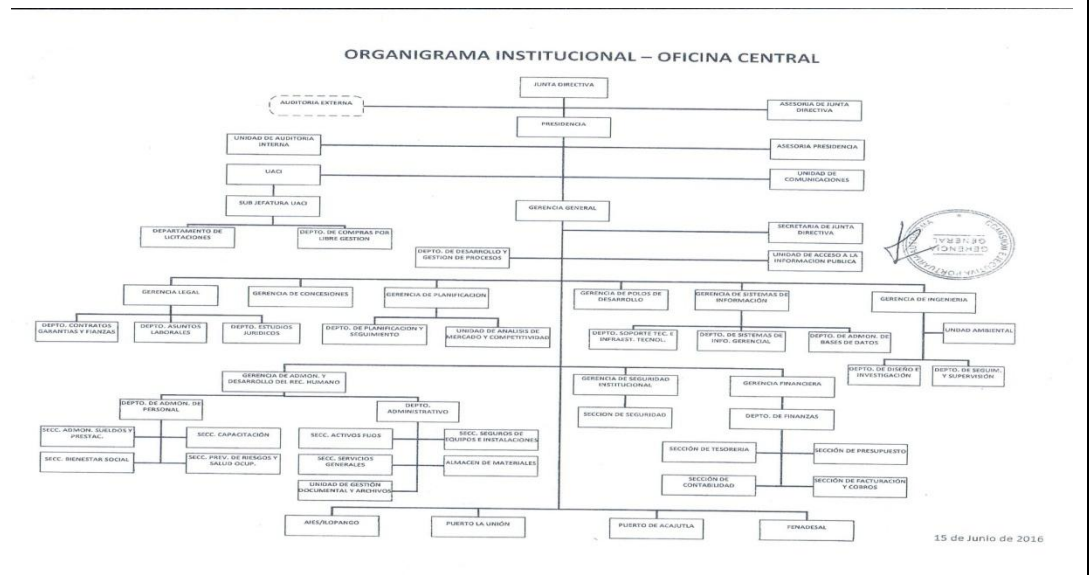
ORGANIGRAMA INSTITUCIONAL – OFICINA CENTRAL

JUNTA DIRECTIVA

AUDITORIA EXTERNA

ASESORIA DE JUNTA DIRECTIVA

PRESIDENCIA

UNIDAD DE AUDITORIA INTERNA

ASESORIA PRESIDENCIA

UACI

UNIDAD DE COMUNICACIONES

SUB JEFATURA UACI

GERENCIA GENERAL

DEPARTAMENTO DE LICITACIONES

DEPTO. DE COMPRAS POR LIBRE GESTION

SECRETARIA DE JUNTA DIRECTIVA

DEPTO. DE DESARROLLO Y GESTION DE PROCESOS

UNIDAD DE ACCESO A LA INFORMACION PUBLICA

GERENCIA GENERAL

COMISION EJECUTIVA PORTUARIA

GERENCIA LEGAL

GERENCIA DE CONCESIONES

GERENCIA DE PLANIFICACION

GERENCIA DE POLOS DE DESARROLLO

GERENCIA DE SISTEMAS DE INFORMACION

GERENCIA DE INGENIERIA

DEPTO. CONTRATOS GARANTIAS Y FIANZAS

DEPTO. ASUNTOS LABORALES

DEPTO. ESTUDIOS JURIDICOS

DEPTO. DE PLANIFICACION Y SEGUIMIENTO

UNIDAD DE ANALISIS DE MERCADO Y COMPETITIVIDAD

DEPTO. SOPORTE TEC. E INFRAEST. TECNOL.

DEPTO. DE SISTEMAS DE INFO. GERENCIAL

DEPTO. DE ADMON. DE BASES DE DATOS

UNIDAD AMBIENTAL

DEPTO. DE DISEÑO E INVESTIGACION

DEPTO. DE SEGUIM. Y SUPERVISION

GERENCIA DE ADMON. Y DESARROLLO DEL REC. HUMANO

GERENCIA DE SEGURIDAD INSTITUCIONAL

GERENCIA FINANCIERA

DEPTO. DE ADMON. DE PERSONAL

DEPTO. ADMINISTRATIVO

SECCION DE SEGURIDAD

DEPTO. DE FINANZAS

SECC. ADMON. SUELDOS Y PRESTAC.

SECC. CAPACITACION

SECC. ACTIVOS FIJOS

SECC. SEGUROS DE EQUIPOS E INSTALACIONES

SECCION DE TESORERIA

SECCION DE PRESUPUESTO

SECC. BIENESTAR SOCIAL

SECC. PREV. DE RIESGOS Y SALUD OCUP.

SECC. SERVICIOS GENERALES

ALMACEN DE MATERIALES

SECCION DE CONTABILIDAD

SECCION DE FACTURACION Y COBROS

UNIDAD DE GESTION DOCUMENTAL Y ARCHIVOS

AIES/ILOPANGO

PUERTO LA UNIÓN

PUERTO DE ACAJUTLA

FENADESAL

15 de Junio de 2016